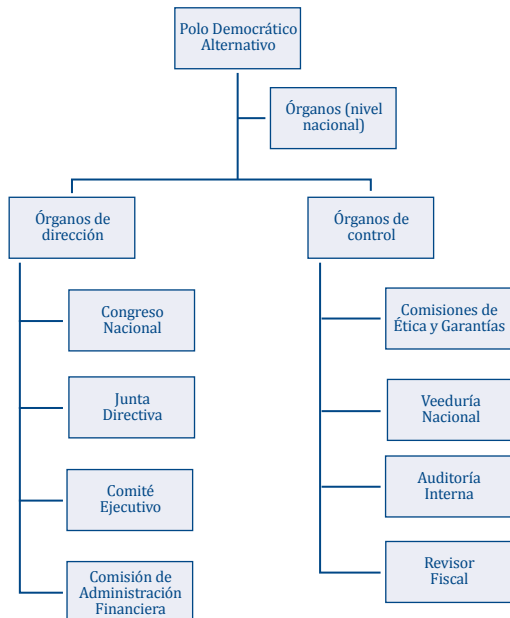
Polo Democrático Alternativo

Órganos (nivel nacional)

Órganos de dirección

Congreso Nacional

Junta Directiva

Comité Ejecutivo

Comisión de Administración Financiera

Órganos de control

Comisiones de Ética y Garantías

Veeduría Nacional

Auditoría Interna

Revisor Fiscal